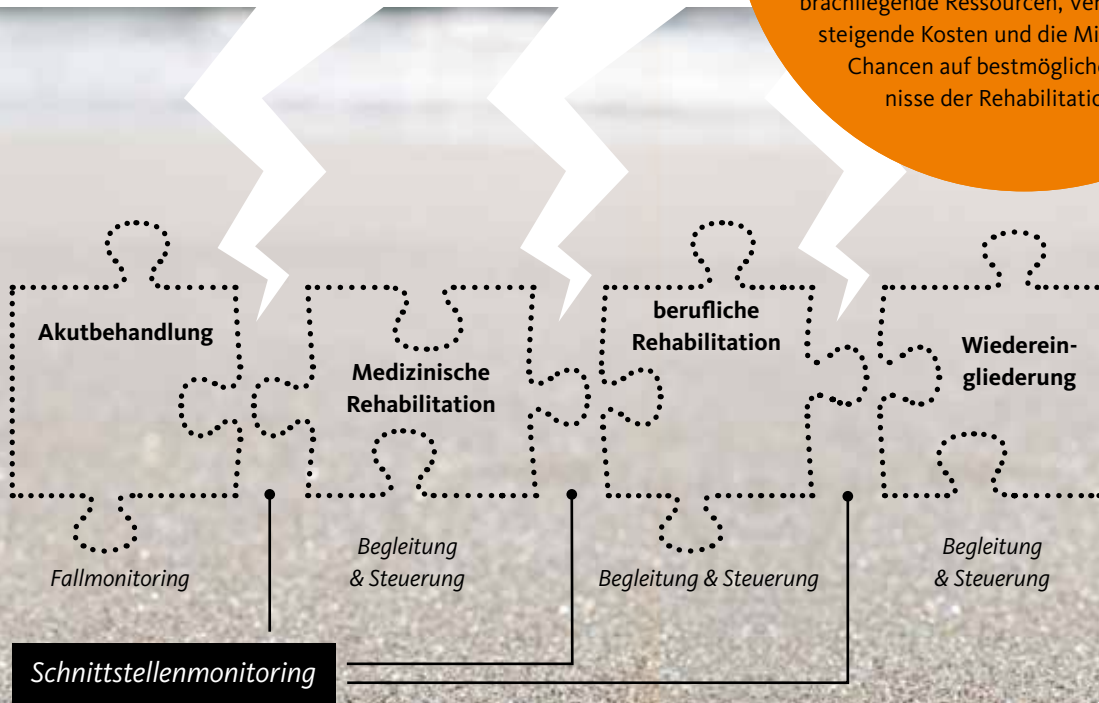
brachliegende Ressourcen, Ver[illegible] steigende Kosten und die Mi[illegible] Chancen auf bestmöglich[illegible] nisse der Rehabilitatio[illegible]

Akutbehandlung

Medizinische Rehabilitation

berufliche Rehabilitation

Wiedereingliederung

Fallmonitoring

Begleitung & Steuerung

Begleitung & Steuerung

Begleitung & Steuerung

Schnittstellenmonitoring